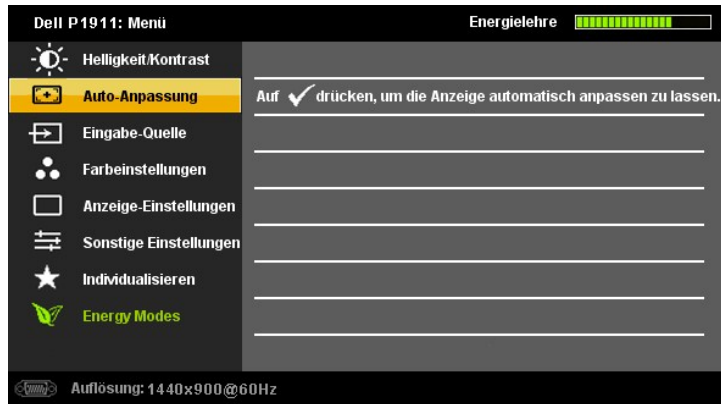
Dell P1911: Menü

Energielehre

Helligkeit/Kontrast

Auto-Anpassung

Eingabe-Quelle

Farbeinstellungen

Anzeige-Einstellungen

Sonstige Einstellungen

Individualisieren

Energy Modes

Auf ✓ drücken, um die Anzeige automatisch anpassen zu lassen.

Auflösung: 1440x900@60Hz